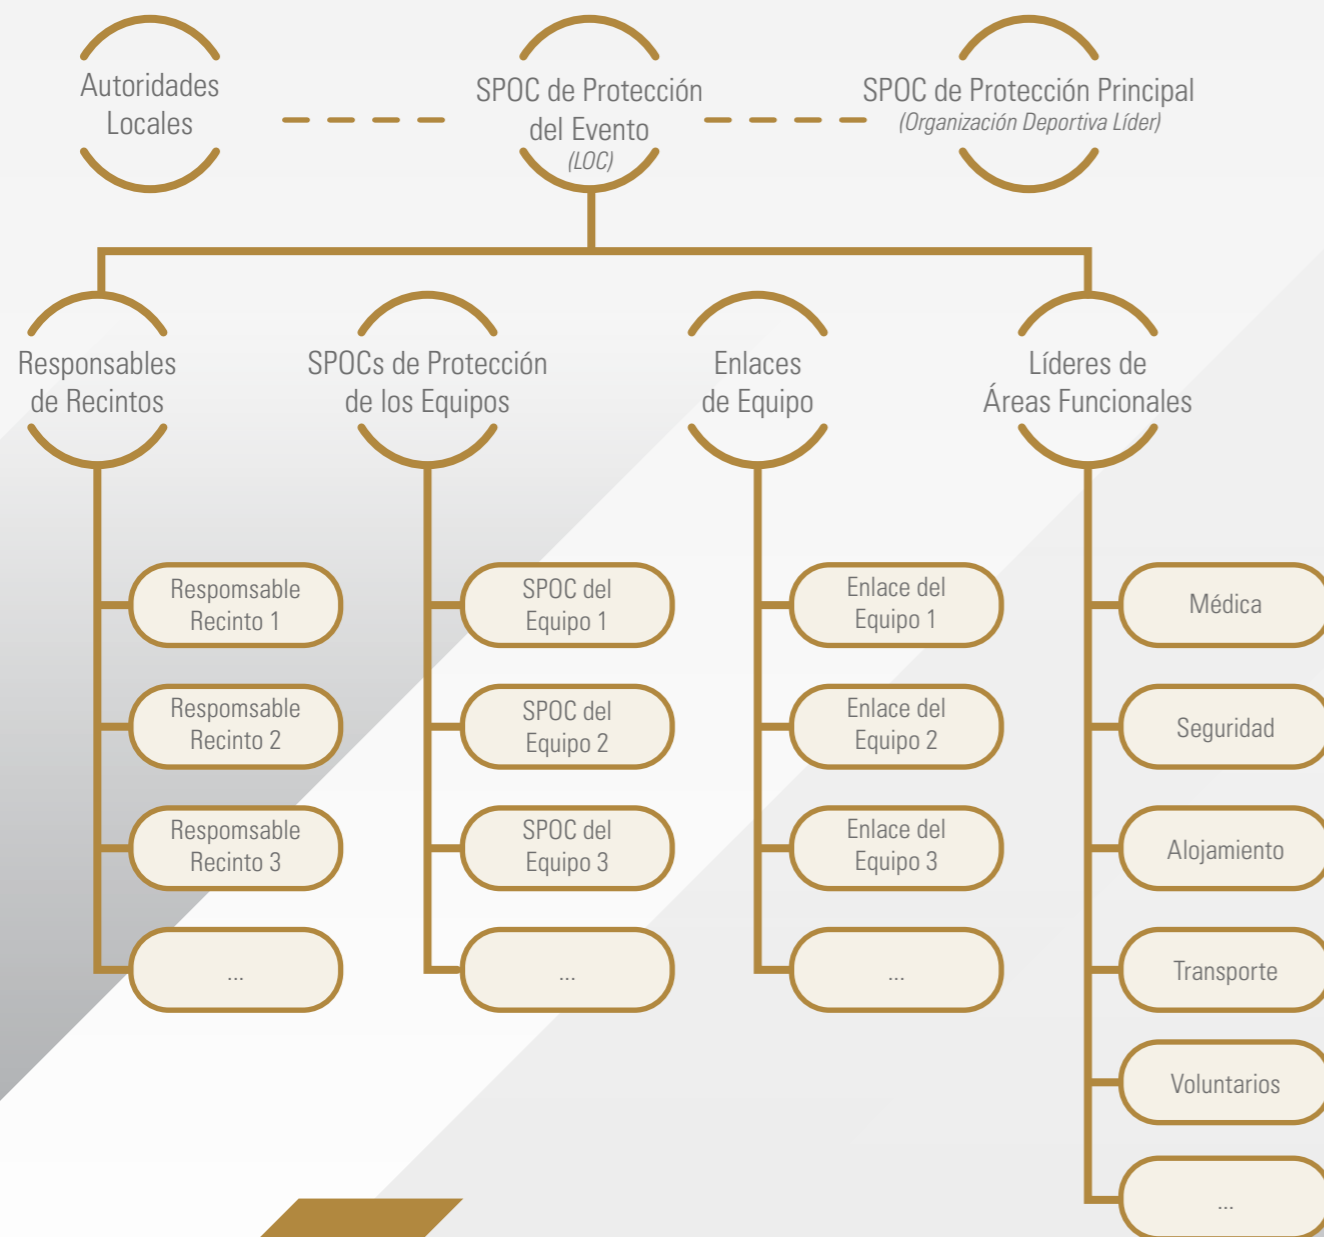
Autoridades Locales

SPOC de Protección del Evento
(LOC)

SPOC de Protección Principal
(Organización Deportiva Líder)

Responsables de Recintos

SPOCs de Protección de los Equipos

Enlaces de Equipo

Líderes de Áreas Funcionales

Respomsable Recinto 1

Respomsable Recinto 2

Respomsable Recinto 3

...

SPOC del Equipo 1

SPOC del Equipo 2

SPOC del Equipo 3

...

Enlace del Equipo 1

Enlace del Equipo 2

Enlace del Equipo 3

...

Médica

Seguridad

Alojamiento

Transporte

Voluntarios

...